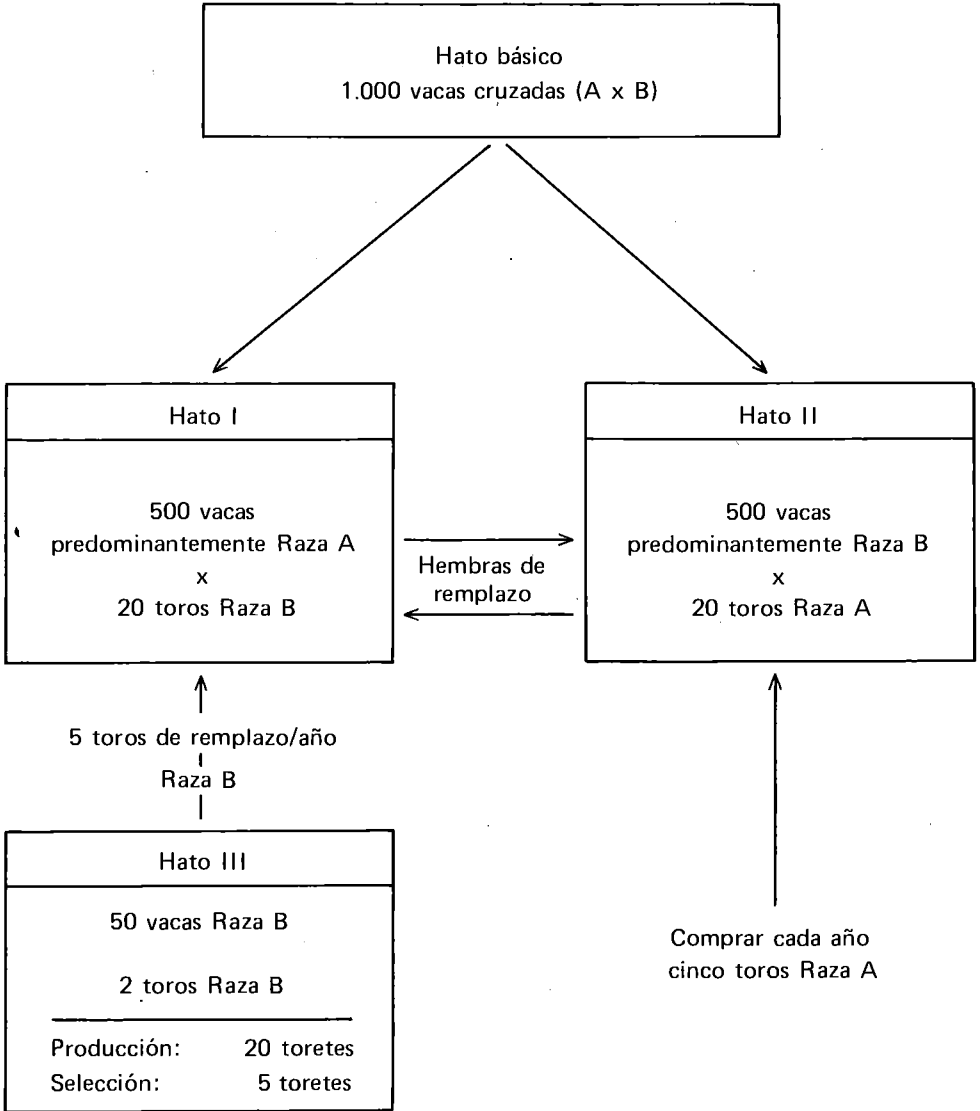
Hato básico
1.000 vacas cruzadas (A x B)

Hato I

500 vacas
predominantemente Raza A
x
20 toros Raza B

Hembras de
remplazo

Hato II

500 vacas
predominantemente Raza B
x
20 toros Raza A

5 toros de remplazo/año
Raza B

Hato III

50 vacas Raza B

2 toros Raza B

Producción: 20 toretes
Selección: 5 toretes

Comprar cada año
cinco toros Raza A